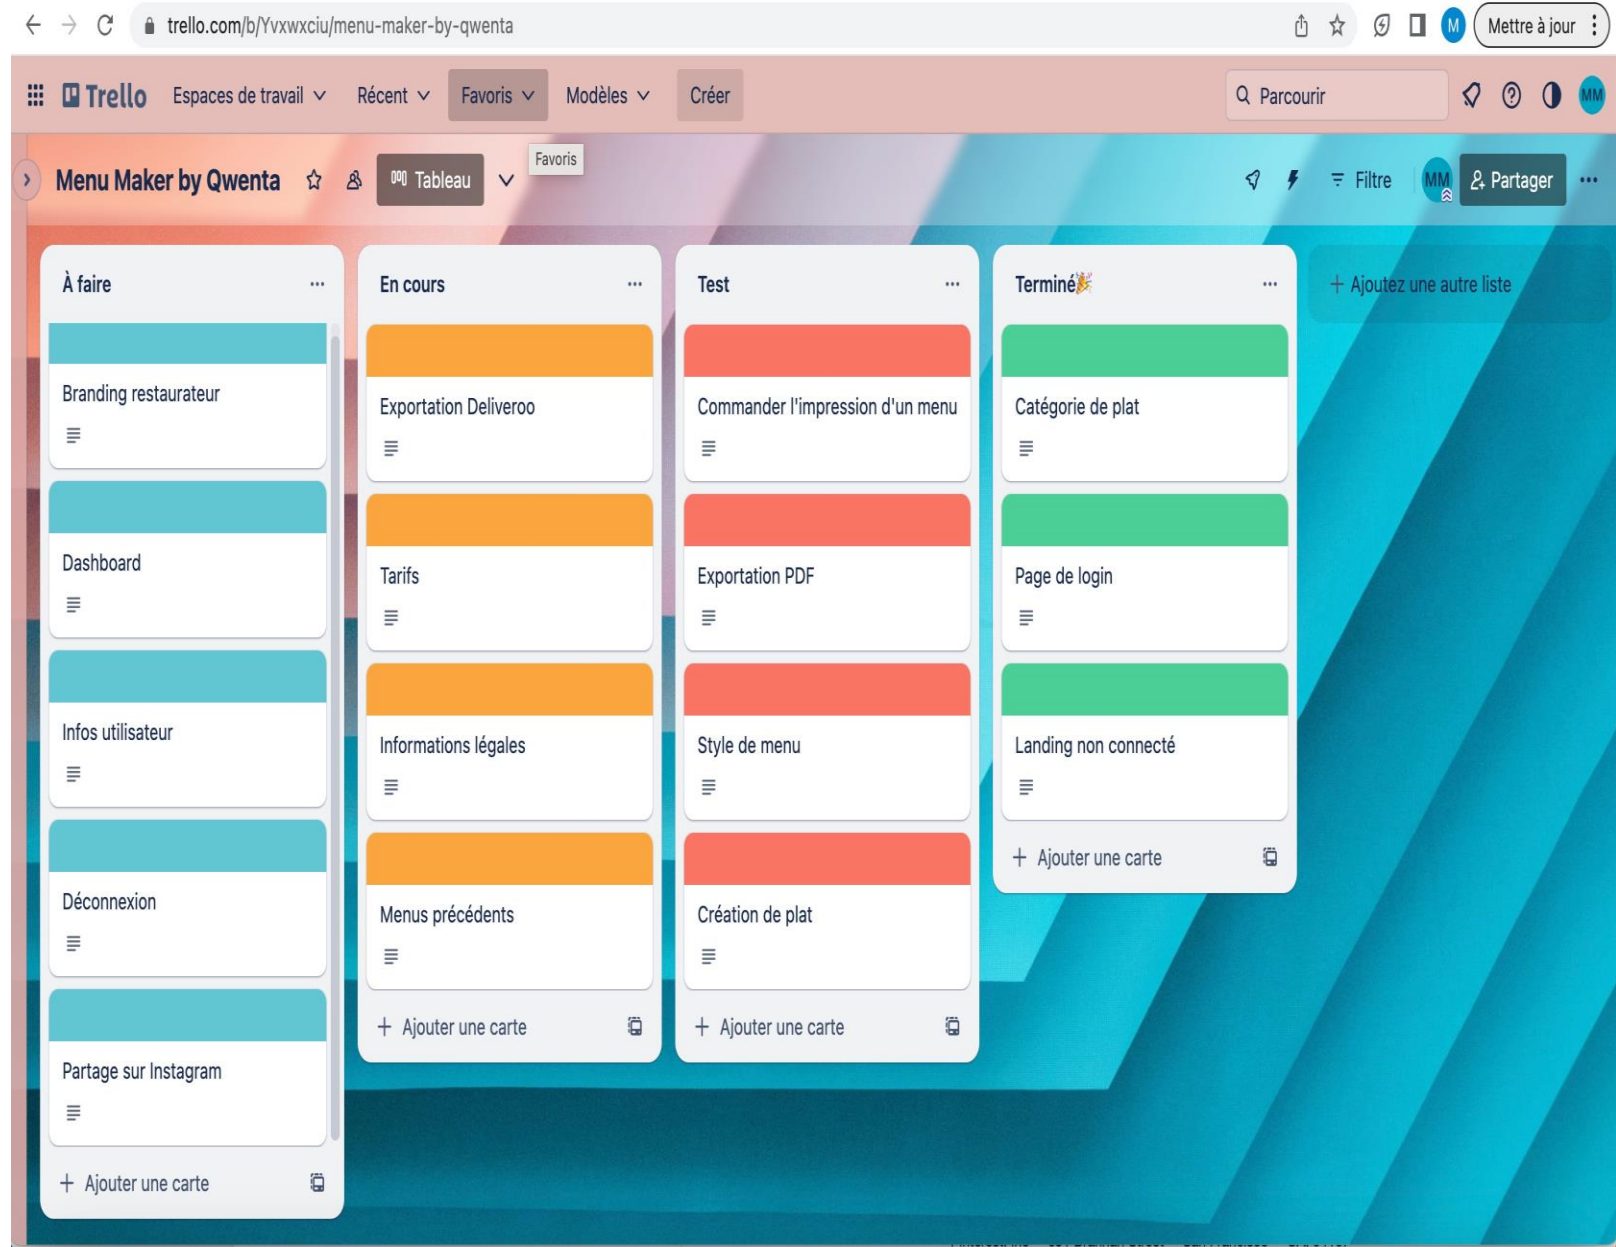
trello.com/b/Yvxwxciu/menu-maker-by-qwenta

M Mettre à jour

Trello Espaces de travail Récent Favoris Modèles Créer

Parcourir

MM

Menu Maker by Qwenta Tableau Favoris

Filtre MM Partager

À faire

Branding restaurateur

Dashboard

Infos utilisateur

Déconnexion

Partage sur Instagram

+ Ajouter une carte

En cours

Exportation Deliveroo

Tarifs

Informations légales

Menus précédents

+ Ajouter une carte

Test

Commander l'impression d'un menu

Exportation PDF

Style de menu

Création de plat

+ Ajouter une carte

Terminé🎉

Catégorie de plat

Page de login

Landing non connecté

+ Ajouter une carte

+ Ajoutez une autre liste